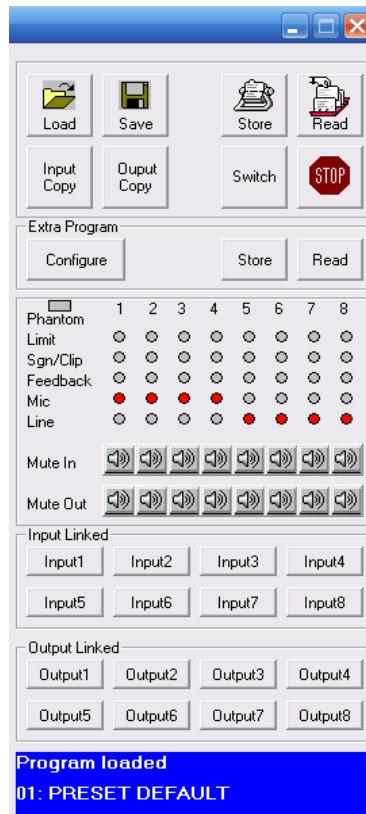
Load
Save
Store
Read

Input Copy
Ouput Copy
Switch
STOP

Extra Program
Configure
Store
Read

| | 1 | 2 | 3 | 4 | 5 | 6 | 7 | 8 |
|---|---|---|---|---|---|---|---|---|
| Phantom | | | | | | | | |
| Limit | | | | | | | | |
| Sgn/Clip | | | | | | | | |
| Feedback | | | | | | | | |
| Mic | | | | | | | | |
| Line | | | | | | | | |
| Mute In | | | | | | | | |
| Mute Out | | | | | | | | |

Input Linked
Input1
Input2
Input3
Input4
Input5
Input6
Input7
Input8

Output Linked
Output1
Output2
Output3
Output4
Output5
Output6
Output7
Output8

Program loaded
01: PRESET DEFAULT